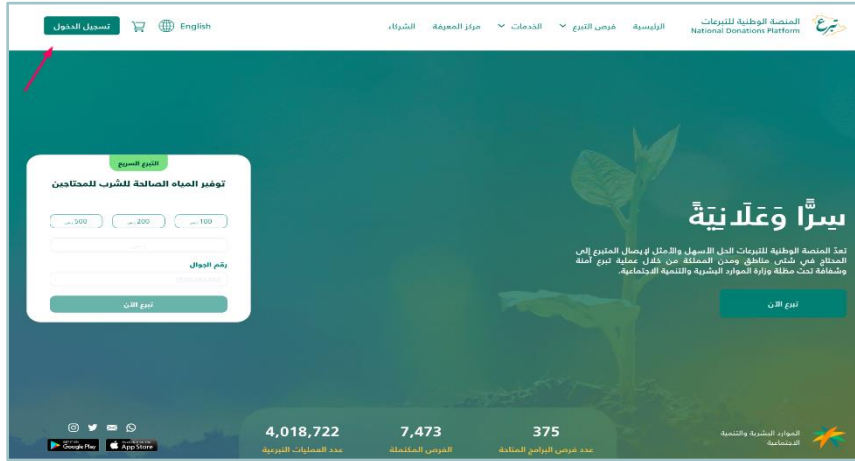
تبرع المنصة الوطنية للتبرعات National Donations Platform

الرئيسية فرص التبرع الخدمات مراكز المعرفة الشركاء

English تسجيل الدخول

سِرًّا وَعَلَانِيَةً

تعدّ المنصة الوطنية للتبرعات الحل الأسهل والأمثل لإيصال المتبرع إلى المحتاج في شتى مناطق ومدن المملكة من خلال عملية تبرع آمنة وشفافة تحت مظلة وزارة الموارد البشرية والتنمية الاجتماعية.

تبرع الآن

التبرع السريع

توفير المياه الصالحة للشرب للمحتاجين

100 ريال 200 ريال 500 ريال

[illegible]

رقم الجوال

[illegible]

تبرع الآن

375 عدد فرص البرامج المتاحة

7,473 الفرص المكتملة

4,018,722 عدد العمليات التبرعية

الموارد البشرية والتنمية الاجتماعية

Google Play App Store